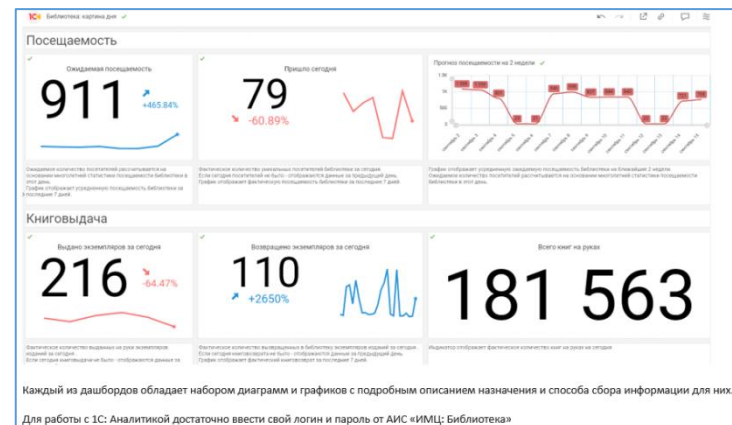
1С Библиотека: картина дня

Посещаемость

Ожидаемая посещаемость

911

+465.84%

Ожидаемое количество посетителей рассчитывается на основании многолетней статистики посещаемости библиотеки в этот день.
График отображает усреднённую посещаемость библиотеки за последние 7 дней.

Пришло сегодня

79

-60.89%

Фактическое количество уникальных посетителей библиотеки за сегодня.
Если сегодня посетителей не было - отображаются данные за предыдущий день.
График отображает фактическую посещаемость библиотеки за последние 7 дней.

Прогноз посещаемости на 2 недели

1.5K
1K
500
0

График отображает усреднённую ожидаемую посещаемость библиотеки на ближайшие 2 недели.
Ожидаемое количество посетителей рассчитывается на основании многолетней статистики посещаемости библиотеки в этот день.

Книговыдача

Выдано экземпляров за сегодня

216

-64.47%

Фактическое количество выданных на руки экземпляров изданий за сегодня.
Если сегодня книговыдачи не было - отображаются данные за

Возвращено экземпляров за сегодня

110

+2650%

Фактическое количество возвращенных в библиотеку экземпляров изданий за сегодня.
Если сегодня книговозвратов не было - отображаются данные за предыдущий день.
График отображает фактический книговозврат за последние 7 дней.

Всего книг на руках

181 563

Индикатор отображает фактическое количество книг на руках на сегодня.

Каждый из дашбордов обладает набором диаграмм и графиков с подробным описанием назначения и способа сбора информации для них.

Для работы с 1С: Аналитикой достаточно ввести свой логин и пароль от АИС «ИМЦ: Библиотека»